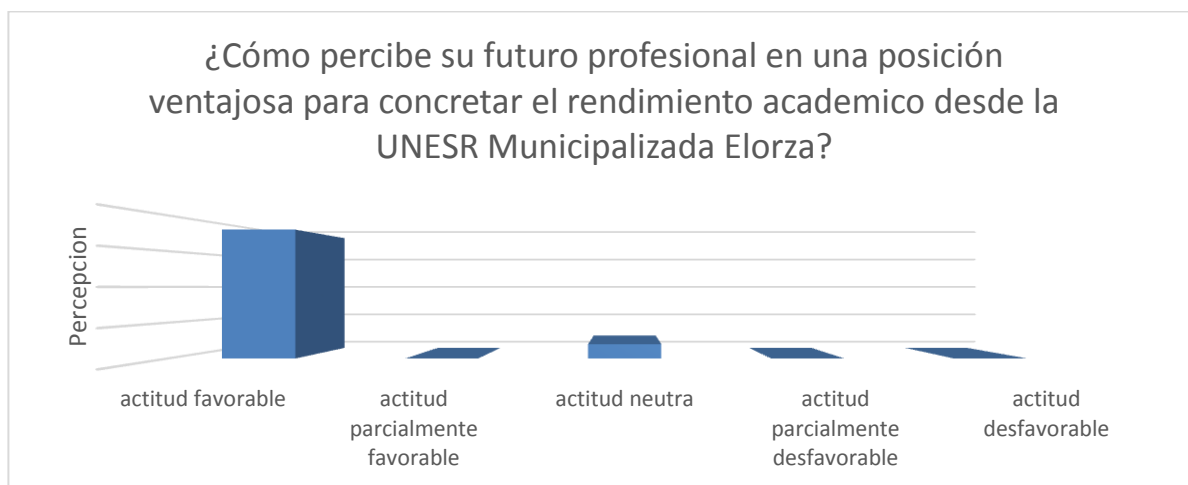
¿Cómo percibe su futuro profesional en una posición ventajosa para concretar el rendimiento academico desde la UNESR Municipalizada Elorza?

Percepcion

actitud favorable

actitud parcialmente favorable

actitud neutra

actitud parcialmente desfavorable

actitud desfavorable